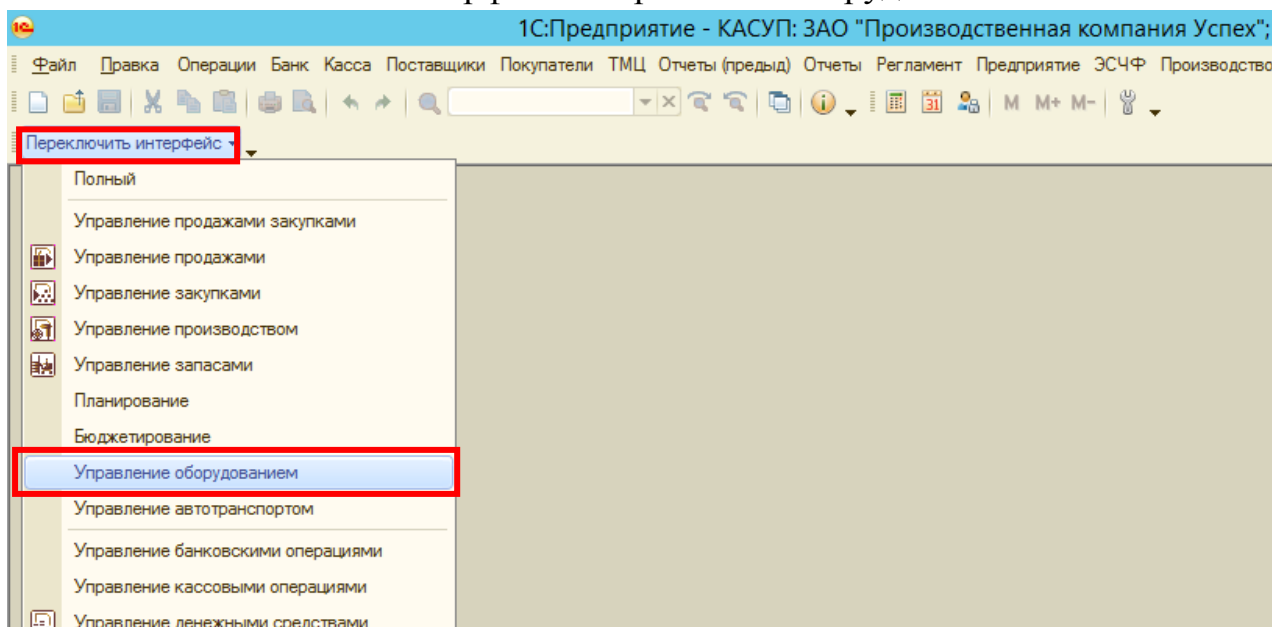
1С:Предприятие - КАСУП: ЗАО "Производственная компания Успех";

Файл Правка Операции Банк Касса Поставщики Покупатели ТМЦ Отчеты (предыд) Отчеты Регламент Предприятие ЭСЧФ Производство

M M+ M-

Переключить интерфейс

Полный

Управление продажами закупками

Управление продажами

Управление закупками

Управление производством

Управление запасами

Планирование

Бюджетирование

Управление оборудованием

Управление автотранспортом

Управление банковскими операциями

Управление кассовыми операциями

Управление денежными средствами